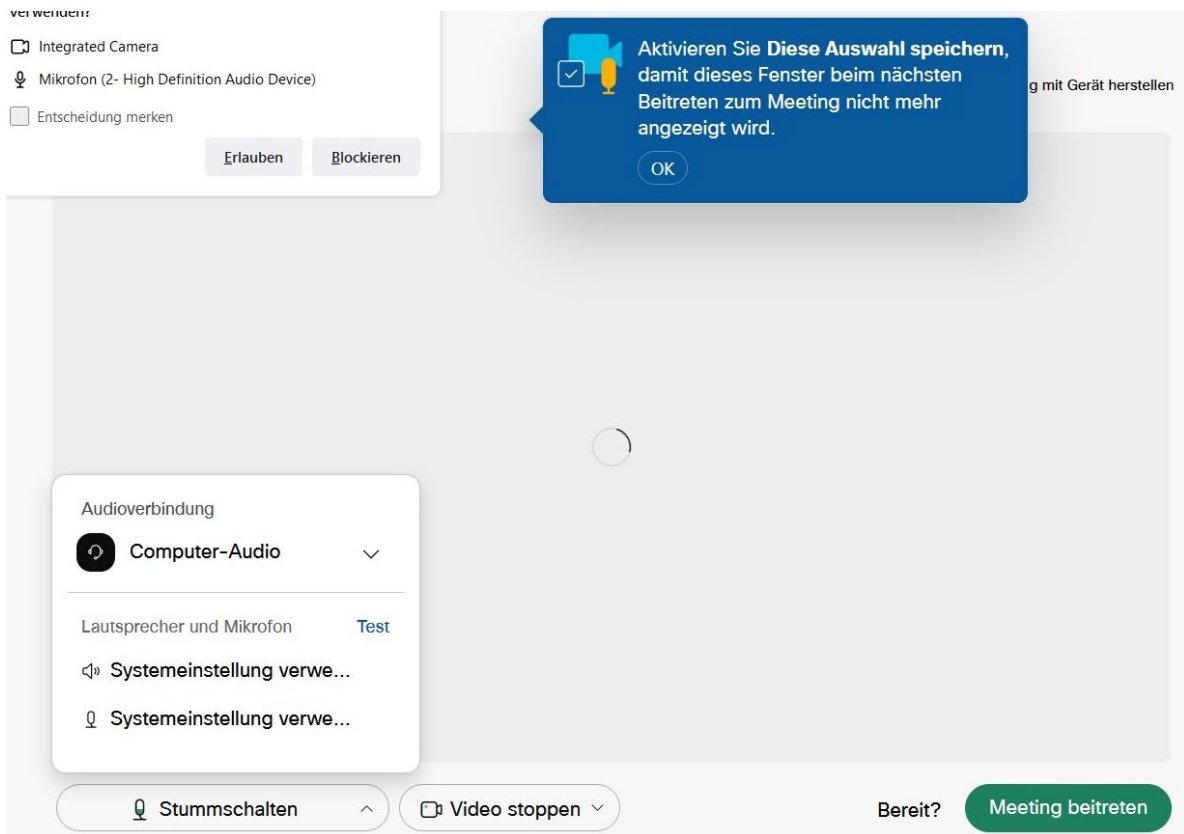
verwenden?

Integrated Camera

Mikrofon (2- High Definition Audio Device)

Entscheidung merken

Erlauben Blockieren

Aktivieren Sie **Diese Auswahl speichern**, damit dieses Fenster beim nächsten Beitreten zum Meeting nicht mehr angezeigt wird.

OK

g mit Gerät herstellen

Audioverbindung

Computer-Audio

Lautsprecher und Mikrofon Test

Systemeinstellung verwe...

Systemeinstellung verwe...

Stummschalten

Video stoppen

Bereit?

Meeting beitreten